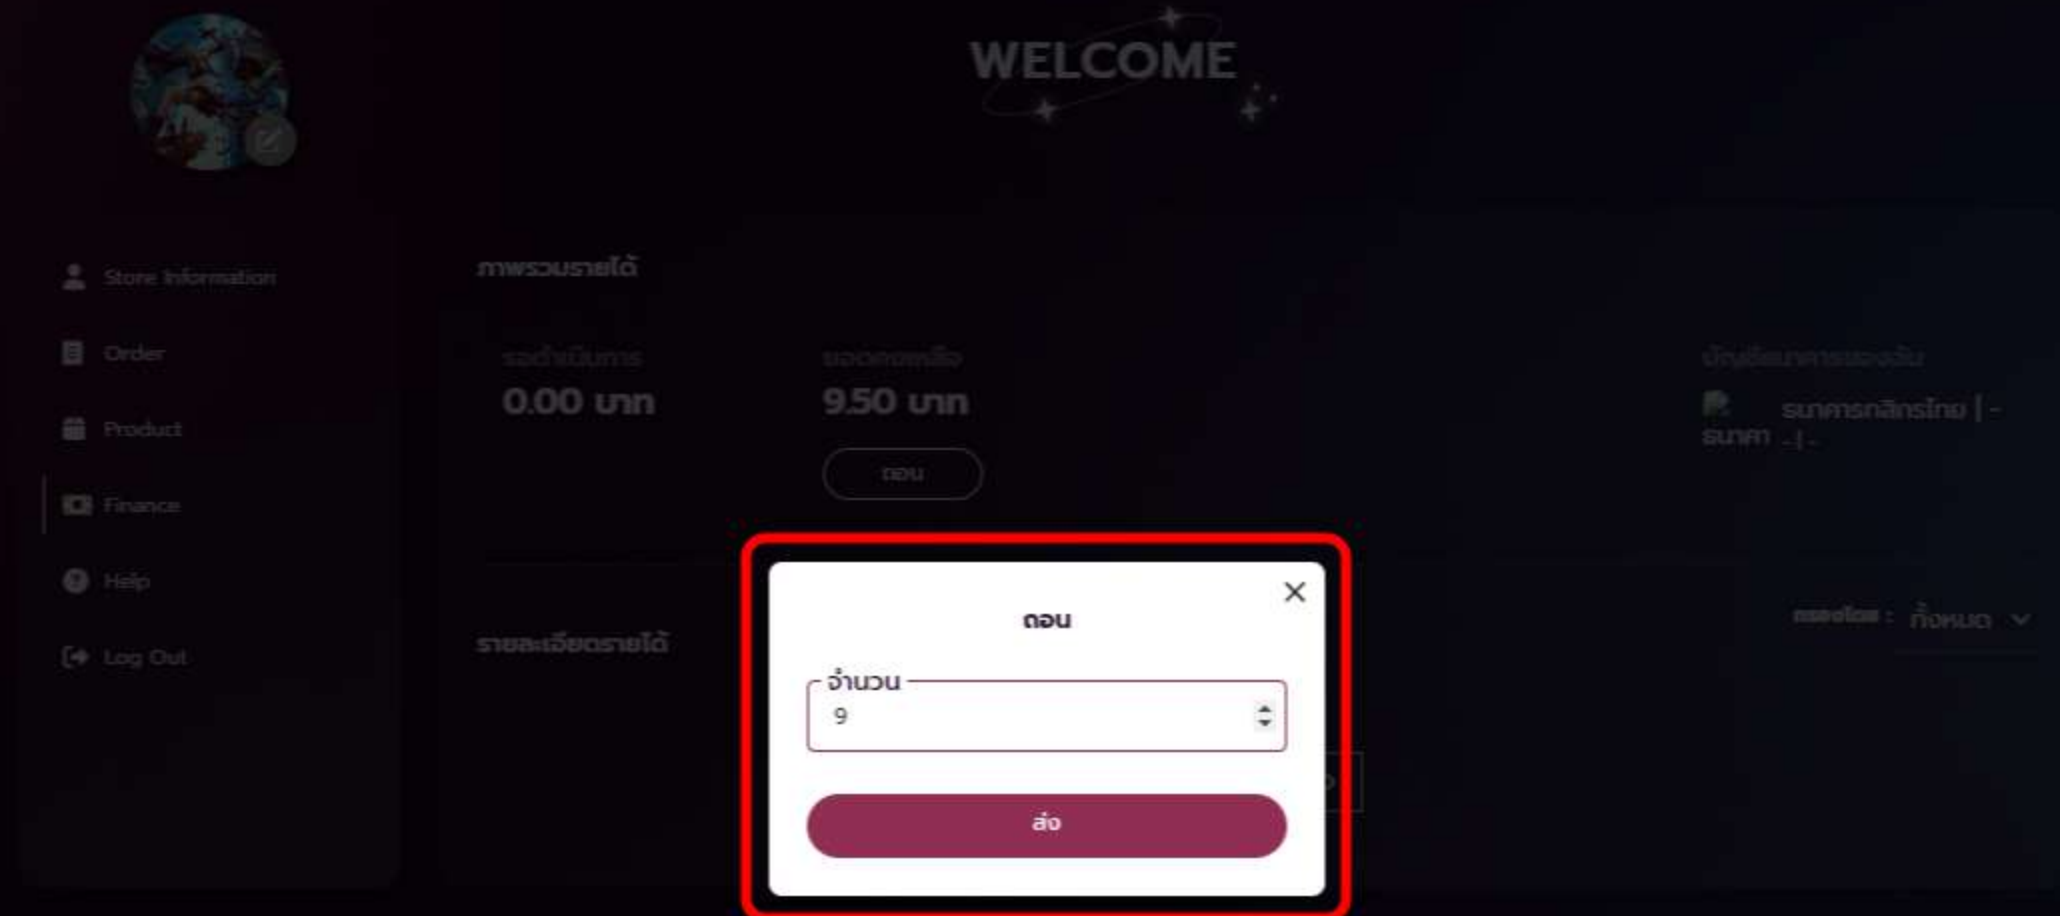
WELCOME

Store Information

Order

Product

Finance

Help

Log Out

ภาพรวมรายได้

รอดำเนินการ
0.00 บาท

ยอดคงเหลือ
9.50 บาท

ถอน

บัญชีธนาคารของฉัน
ธนาคา ธนาคารกสิกรไทย | - - | -

รายละเอียดรายได้

กรองโดย : ทั้งหมด

ถอน

จำนวน
9

ส่ง